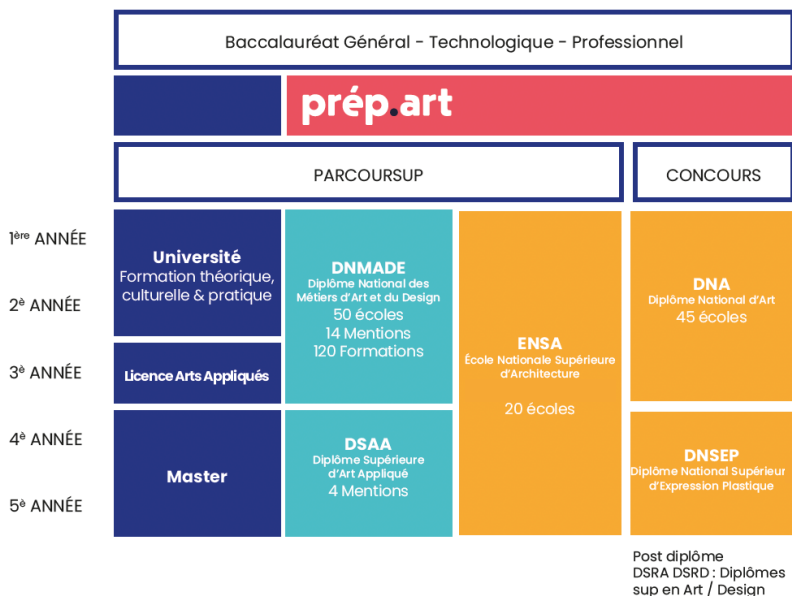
Baccalauréat Général - Technologique - Professionnel

prép.art

PARCOURSUP

CONCOURS

1ère ANNÉE

2è ANNÉE

3è ANNÉE

4è ANNÉE

5è ANNÉE

Université
Formation théorique, culturelle & pratique

Licence Arts Appliqués

Master

DNMADE
Diplôme National des Métiers d'Art et du Design
50 écoles
14 Mentions
120 Formations

DSAA
Diplôme Supérieure d'Art Appliqué
4 Mentions

ENSA
École Nationale Supérieure d'Architecture

20 écoles

DNA
Diplôme National d'Art
45 écoles

DNSEP
Diplôme National Supérieur d'Expression Plastique

Post diplôme
DSRA DSRD : Diplômes sup en Art / Design